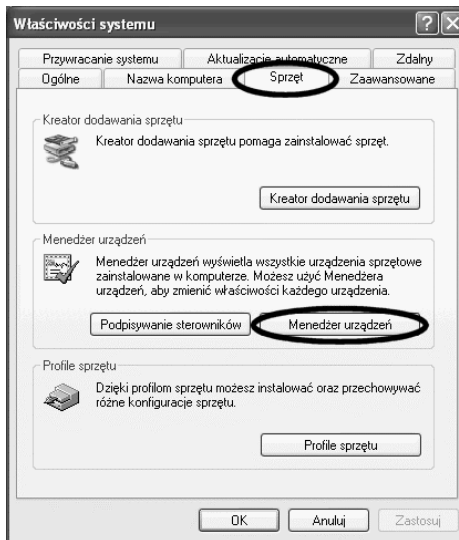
Właściwości systemu

Przywracanie systemu | Aktualizacje automatyczne | Zdalny
Ogólne | Nazwa komputera | Sprzęt | Zaawansowane

Kreator dodawania sprzętu
Kreator dodawania sprzętu pomaga zainstalować sprzęt.
Kreator dodawania sprzętu

Menedżer urządzeń
Menedżer urządzeń wyświetla wszystkie urządzenia sprzętowe zainstalowane w komputerze. Możesz użyć Menedżera urządzeń, aby zmienić właściwości każdego urządzenia.
Podpisywanie sterowników
Menedżer urządzeń

Profile sprzętu
Dzięki profilom sprzętu możesz instalować oraz przechowywać różne konfiguracje sprzętu.
Profile sprzętu

OK
Anuluj
Zastosuj